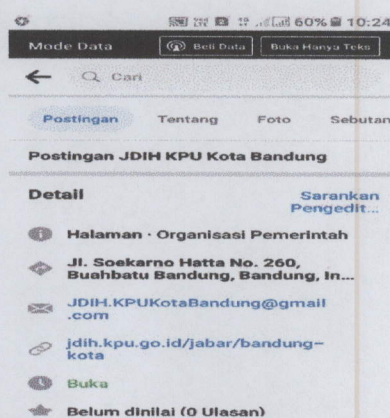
60% 10:24

Mode Data Beli Data Buka Hanya Teks

Cari

Postingan Tentang Foto Sebutan

Postingan JDIH KPU Kota Bandung

Detail

Sarankan Pengedit...

Halaman · Organisasi Pemerintah

Jl. Soekarno Hatta No. 260, Buahbatu Bandung, Bandung, In...

JDIH.KPUKotaBandung@gmail.com

jdih.kpu.go.id/jabar/bandung-kota

Buka

Belum dinilai (0 Ulasan)